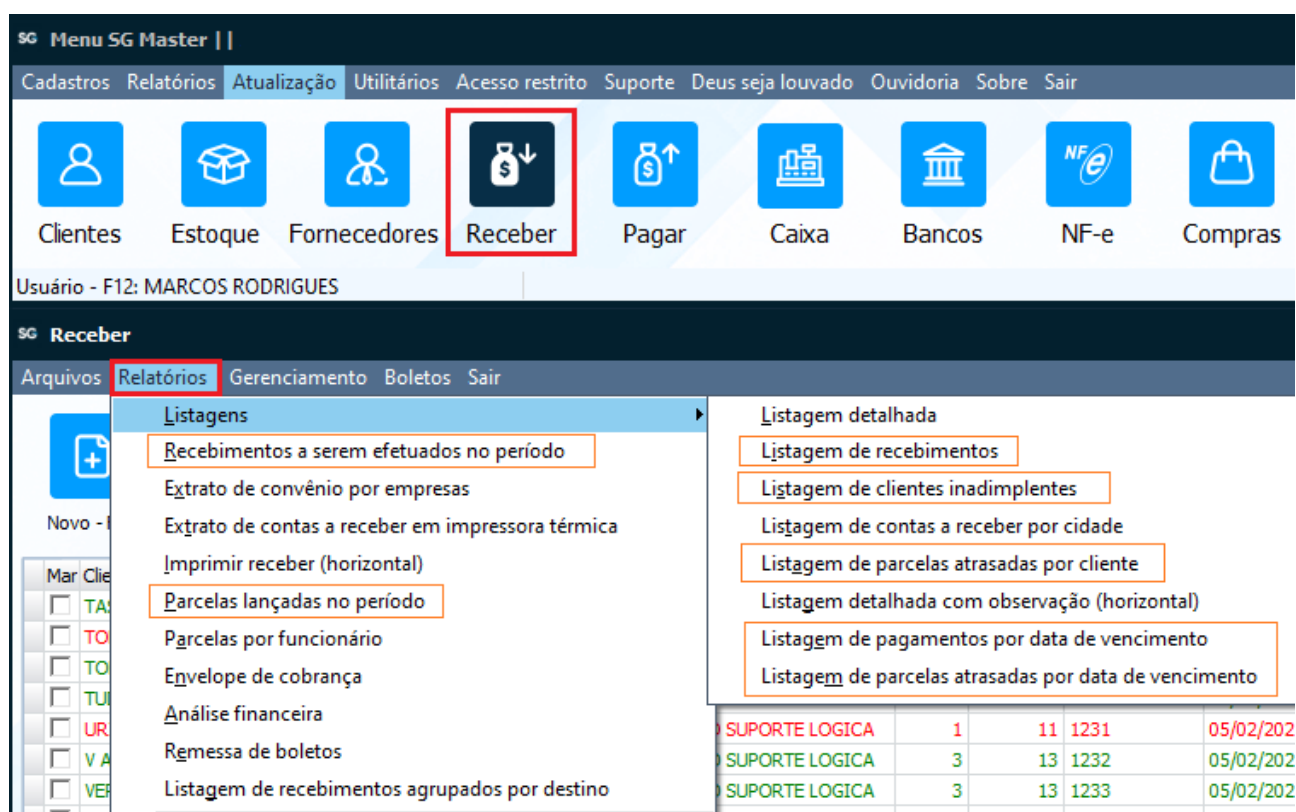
SG Menu SG Master | |

Cadastros Relatórios Atualização Utilitários Acesso restrito Suporte Deus seja louvado Ouvidoria Sobre Sair

Clientes Estoque Fornecedores Receber Pagar Caixa Bancos NF-e Compras

Usuário - F12: MARCOS RODRIGUES

SG Receber

Arquivos Relatórios Gerenciamento Boletos Sair

Novo - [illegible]

Mar Clie

Listagens
Recebimentos a serem efetuados no período
Extrato de convênio por empresas
Extrato de contas a receber em impressora térmica
Imprimir receber (horizontal)
Parcelas lançadas no período
Parcelas por funcionário
Envelope de cobrança
Análise financeira
Remessa de boletos
Listagem de recebimentos agrupados por destino

Listagem detalhada
Listagem de recebimentos
Listagem de clientes inadimplentes
Listagem de contas a receber por cidade
Listagem de parcelas atrasadas por cliente
Listagem detalhada com observação (horizontal)
Listagem de pagamentos por data de vencimento
Listagem de parcelas atrasadas por data de vencimento

| | | | | | |
|---|---|---|---|---|---|
| TA | | | | | |
| TO | | | | | |
| TO | | | | | |
| TU | | | | | |
| UR | SUPORTE LOGICA | 1 | 11 | 1231 | 05/02/202 |
| V A | SUPORTE LOGICA | 3 | 13 | 1232 | 05/02/202 |
| VER | SUPORTE LOGICA | 3 | 13 | 1233 | 05/02/202 |